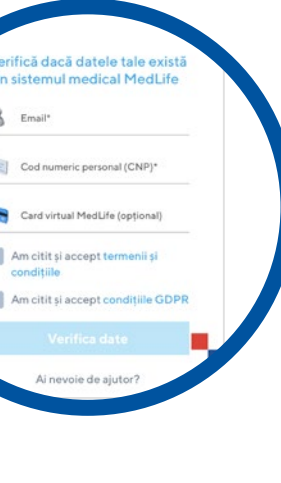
erifică dacă datele tale există în sistemul medical MedLife

Email*

Cod numeric personal (CNP)*

Card virtual MedLife (opțional)

Am citit și accept termenii și condițiile

Am citit și accept condițiile GDPR

Verifica date

Ai nevoie de ajutor?